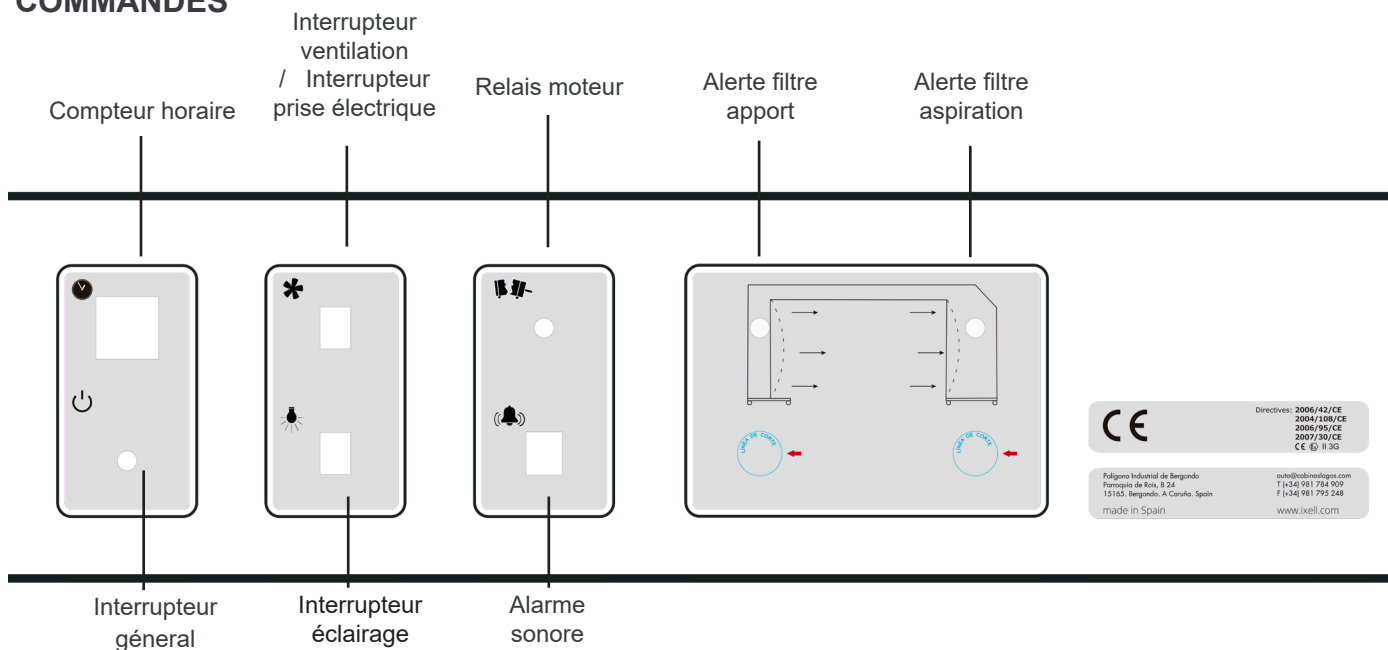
COMMANDES

Compteur horaire

Interrupteur ventilation / Interrupteur prise électrique

Relais moteur

Alerte filtre apport

Alerte filtre aspiration

LÍNEA DE CORTE

LÍNEA DE CORTE

CE

Directives: 2006/42/CE
2004/108/CE
2006/95/CE
2007/30/CE
CE II 3G

Polígono Industrial de Bergondo
Parroquia de Rois, B 24
15165. Bergondo. A Coruña. Spain

auto@cabinaslagos.com
T (+34) 981 784 909
F (+34) 981 795 248

made in Spain

www.ixell.com

Interrupteur général

Interrupteur éclairage

Alarme sonore